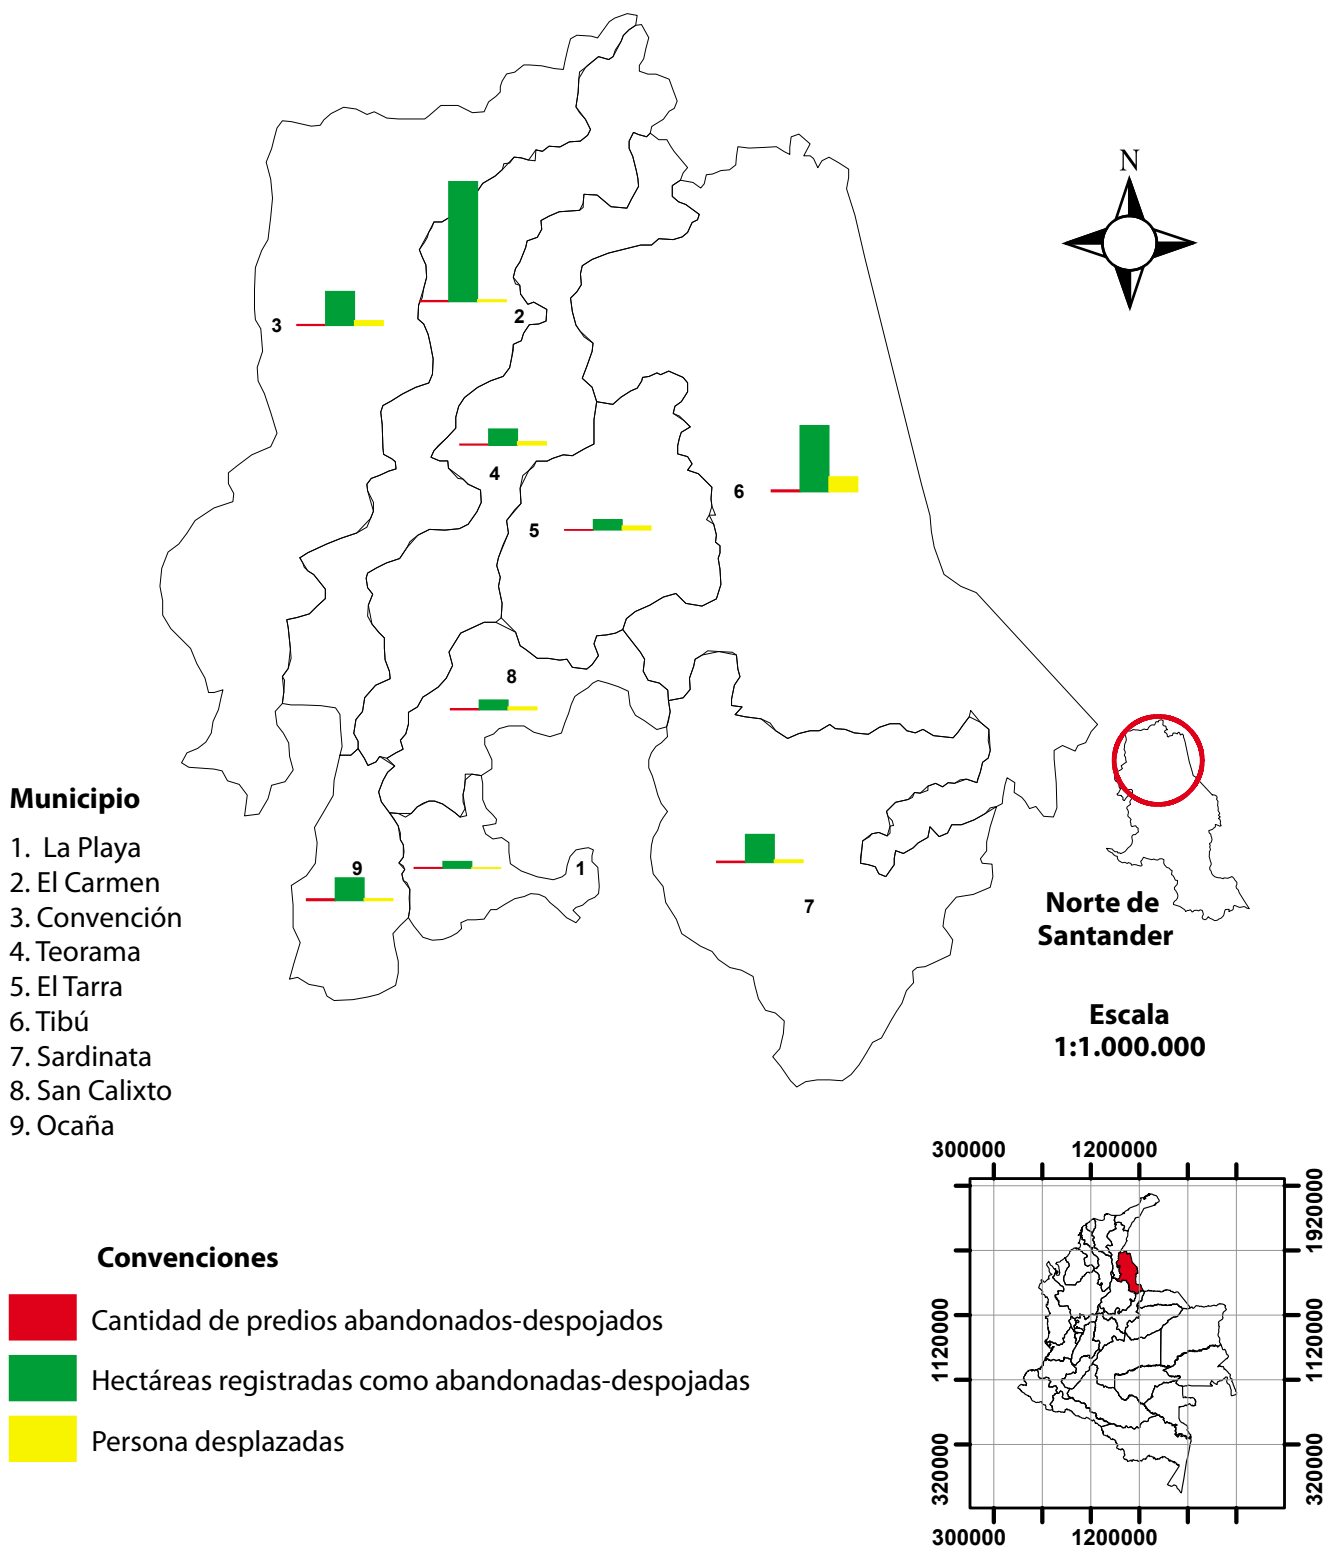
N

3
2
4
5
6
8
9
1
7

Municipio
1. La Playa
2. El Carmen
3. Convención
4. Teorama
5. El Tarra
6. Tibú
7. Sardinata
8. San Calixto
9. Ocaña

Norte de Santander

Escala
1:1.000.000

Convenciones
Cantidad de predios abandonados-despojados
Hectáreas registradas como abandonadas-despojadas
Persona desplazadas

300000 1200000
1920000
1120000
320000
1920000
1120000
320000
300000 1200000